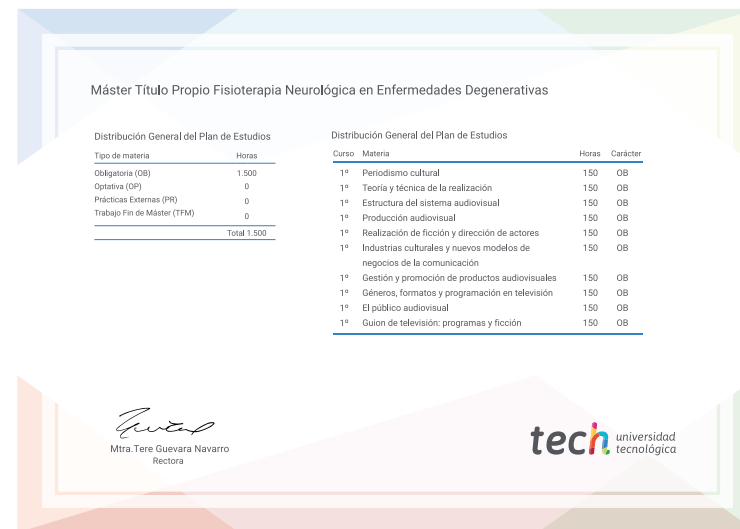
Máster Título Propio Fisioterapia Neurológica en Enfermedades Degenerativas

Distribución General del Plan de Estudios

| Tipo de materia | Horas |
|---|---|
| Obligatoria (OB) | 1.500 |
| Optativa (OP) | 0 |
| Prácticas Externas (PR) | 0 |
| Trabajo Fin de Máster (TFM) | 0 |
| | Total 1.500 |

Distribución General del Plan de Estudios

| Curso | Materia | Horas | Carácter |
|---|---|---|---|
| 1º | Periodismo cultural | 150 | OB |
| 1º | Teoría y técnica de la realización | 150 | OB |
| 1º | Estructura del sistema audiovisual | 150 | OB |
| 1º | Producción audiovisual | 150 | OB |
| 1º | Realización de ficción y dirección de actores | 150 | OB |
| 1º | Industrias culturales y nuevos modelos de negocios de la comunicación | 150 | OB |
| 1º | Gestión y promoción de productos audiovisuales | 150 | OB |
| 1º | Géneros, formatos y programación en televisión | 150 | OB |
| 1º | El público audiovisual | 150 | OB |
| 1º | Guion de televisión: programas y ficción | 150 | OB |

Mtra.Tere Guevara Navarro
Rectora

tech universidad tecnológica